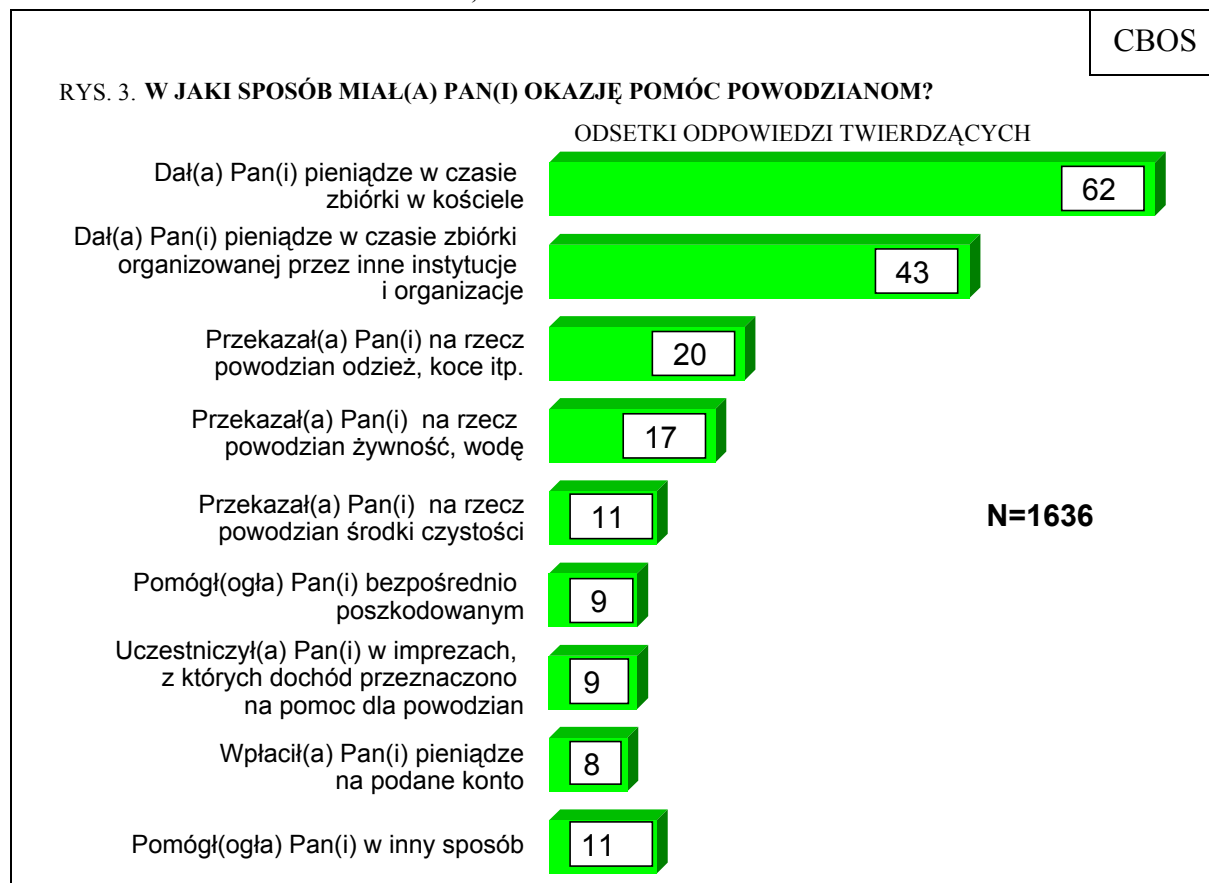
CBOS

RYS. 3. **W JAKI SPOSÓB MIAŁ(A) PAN(I) OKAZJĘ POMÓC POWODZIANOM?**

ODSETKI ODPOWIEDZI TWIERDZĄCYCH

| | |
|---|---|
| Dał(a) Pan(i) pieniądze w czasie zbiórki w kościele | 62 |
| Dał(a) Pan(i) pieniądze w czasie zbiórki organizowanej przez inne instytucje i organizacje | 43 |
| Przekazał(a) Pan(i) na rzecz powodzian odzież, koce itp. | 20 |
| Przekazał(a) Pan(i) na rzecz powodzian żywność, wodę | 17 |
| Przekazał(a) Pan(i) na rzecz powodzian środki czystości | 11 |
| Pomógł(ogła) Pan(i) bezpośrednio poszkodowanym | 9 |
| Uczestniczył(a) Pan(i) w imprezach, z których dochód przeznaczono na pomoc dla powodzian | 9 |
| Wpłacił(a) Pan(i) pieniądze na podane konto | 8 |
| Pomógł(ogła) Pan(i) w inny sposób | 11 |

**N=1636**